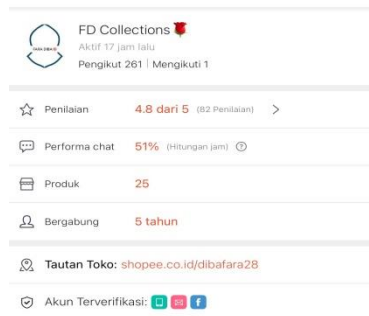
FD Collections
Aktif 17 jam lalu
Pengikut 261 | Mengikuti 1

Penilaian 4.8 dari 5 (82 Penilaian) >

Performa chat 51% (Hitungan jam)

Produk 25

Bergabung 5 tahun

Tautan Toko: shopee.co.id/dibafara28

Akun Terverifikasi: